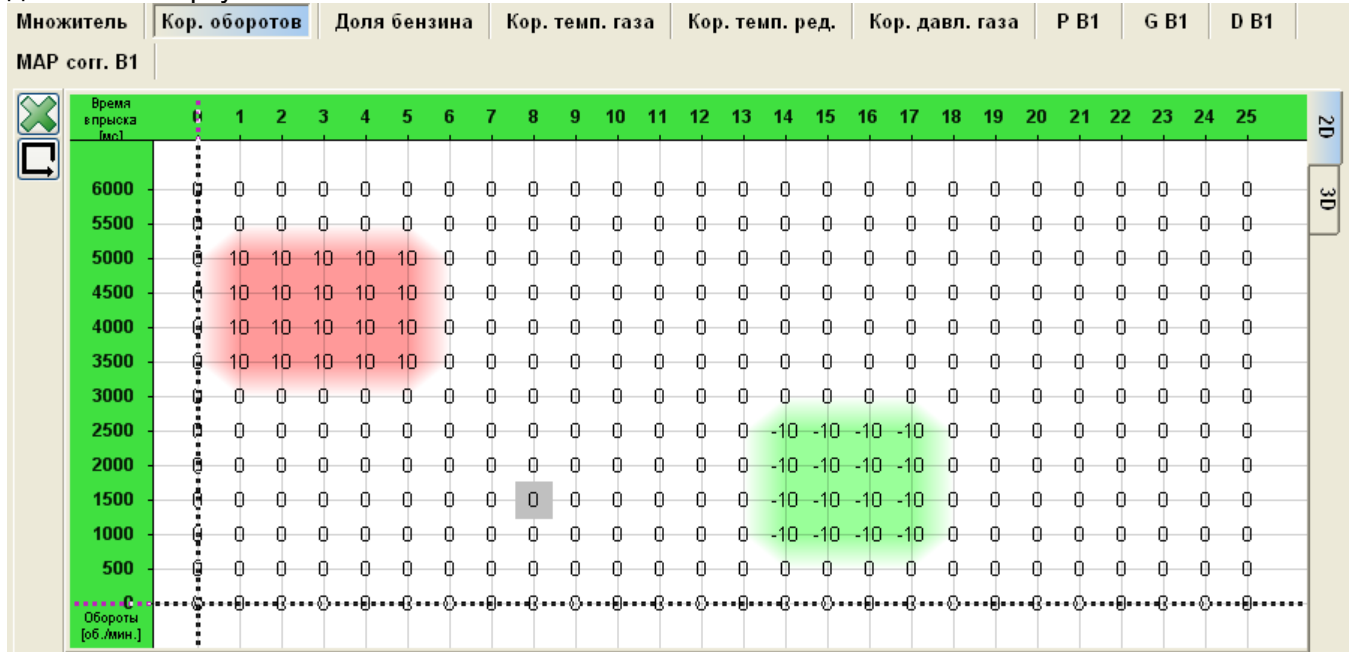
Множитель | Кор. оборотов | Доля бензина | Кор. темп. газа | Кор. темп. ред. | Кор. давл. газа | P B1 | G B1 | D B1 | MAP corr. B1

2D
3D

| Время впрыска [мс] / Обороты [об./мин.] | 0 | 1 | 2 | 3 | 4 | 5 | 6 | 7 | 8 | 9 | 10 | 11 | 12 | 13 | 14 | 15 | 16 | 17 | 18 | 19 | 20 | 21 | 22 | 23 | 24 | 25 |
|---|---|---|---|---|---|---|---|---|---|---|---|---|---|---|---|---|---|---|---|---|---|---|---|---|---|---|
| 6000 | 0 | 0 | 0 | 0 | 0 | 0 | 0 | 0 | 0 | 0 | 0 | 0 | 0 | 0 | 0 | 0 | 0 | 0 | 0 | 0 | 0 | 0 | 0 | 0 | 0 | 0 |
| 5500 | 0 | 0 | 0 | 0 | 0 | 0 | 0 | 0 | 0 | 0 | 0 | 0 | 0 | 0 | 0 | 0 | 0 | 0 | 0 | 0 | 0 | 0 | 0 | 0 | 0 | 0 |
| 5000 | 0 | 10 | 10 | 10 | 10 | 10 | 0 | 0 | 0 | 0 | 0 | 0 | 0 | 0 | 0 | 0 | 0 | 0 | 0 | 0 | 0 | 0 | 0 | 0 | 0 | 0 |
| 4500 | 0 | 10 | 10 | 10 | 10 | 10 | 0 | 0 | 0 | 0 | 0 | 0 | 0 | 0 | 0 | 0 | 0 | 0 | 0 | 0 | 0 | 0 | 0 | 0 | 0 | 0 |
| 4000 | 0 | 10 | 10 | 10 | 10 | 10 | 0 | 0 | 0 | 0 | 0 | 0 | 0 | 0 | 0 | 0 | 0 | 0 | 0 | 0 | 0 | 0 | 0 | 0 | 0 | 0 |
| 3500 | 0 | 10 | 10 | 10 | 10 | 10 | 0 | 0 | 0 | 0 | 0 | 0 | 0 | 0 | 0 | 0 | 0 | 0 | 0 | 0 | 0 | 0 | 0 | 0 | 0 | 0 |
| 3000 | 0 | 0 | 0 | 0 | 0 | 0 | 0 | 0 | 0 | 0 | 0 | 0 | 0 | 0 | 0 | 0 | 0 | 0 | 0 | 0 | 0 | 0 | 0 | 0 | 0 | 0 |
| 2500 | 0 | 0 | 0 | 0 | 0 | 0 | 0 | 0 | 0 | 0 | 0 | 0 | 0 | 0 | -10 | -10 | -10 | -10 | 0 | 0 | 0 | 0 | 0 | 0 | 0 | 0 |
| 2000 | 0 | 0 | 0 | 0 | 0 | 0 | 0 | 0 | 0 | 0 | 0 | 0 | 0 | 0 | -10 | -10 | -10 | -10 | 0 | 0 | 0 | 0 | 0 | 0 | 0 | 0 |
| 1500 | 0 | 0 | 0 | 0 | 0 | 0 | 0 | 0 | 0 | 0 | 0 | 0 | 0 | 0 | -10 | -10 | -10 | -10 | 0 | 0 | 0 | 0 | 0 | 0 | 0 | 0 |
| 1000 | 0 | 0 | 0 | 0 | 0 | 0 | 0 | 0 | 0 | 0 | 0 | 0 | 0 | 0 | -10 | -10 | -10 | -10 | 0 | 0 | 0 | 0 | 0 | 0 | 0 | 0 |
| 500 | 0 | 0 | 0 | 0 | 0 | 0 | 0 | 0 | 0 | 0 | 0 | 0 | 0 | 0 | 0 | 0 | 0 | 0 | 0 | 0 | 0 | 0 | 0 | 0 | 0 | 0 |
| 0 | 0 | 0 | 0 | 0 | 0 | 0 | 0 | 0 | 0 | 0 | 0 | 0 | 0 | 0 | 0 | 0 | 0 | 0 | 0 | 0 | 0 | 0 | 0 | 0 | 0 | 0 |